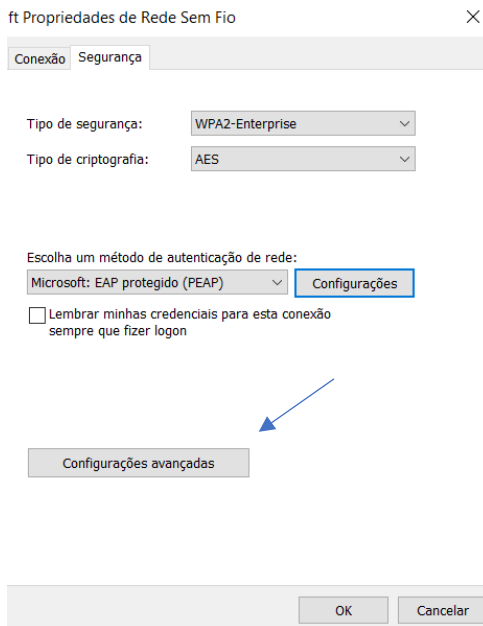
ft Propriedades de Rede Sem Fio

×

Conexão Segurança

Tipo de segurança: WPA2-Enterprise

Tipo de criptografia: AES

Escolha um método de autenticação de rede:

Microsoft: EAP protegido (PEAP)

Configurações

Lembrar minhas credenciais para esta conexão sempre que fizer logon

Configurações avançadas

OK

Cancelar